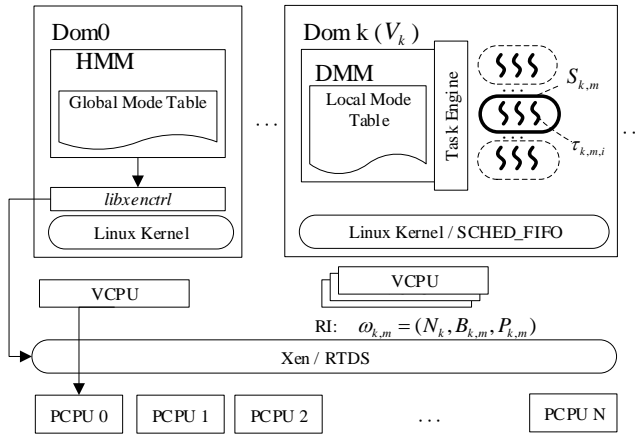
Dom0

HMM

Global Mode Table

libxenctrl

Linux Kernel

...

Dom k ($V_k$)

DMM

Local Mode Table

Task Engine

$S_{k,m}$

$\tau_{k,m,i}$

...

Linux Kernel / SCHED_FIFO

VCPU

VCPU

RI: $\omega_{k,m} = (N_k, B_{k,m}, P_{k,m})$

Xen / RTDS

PCPU 0

PCPU 1

PCPU 2

...

PCPU N